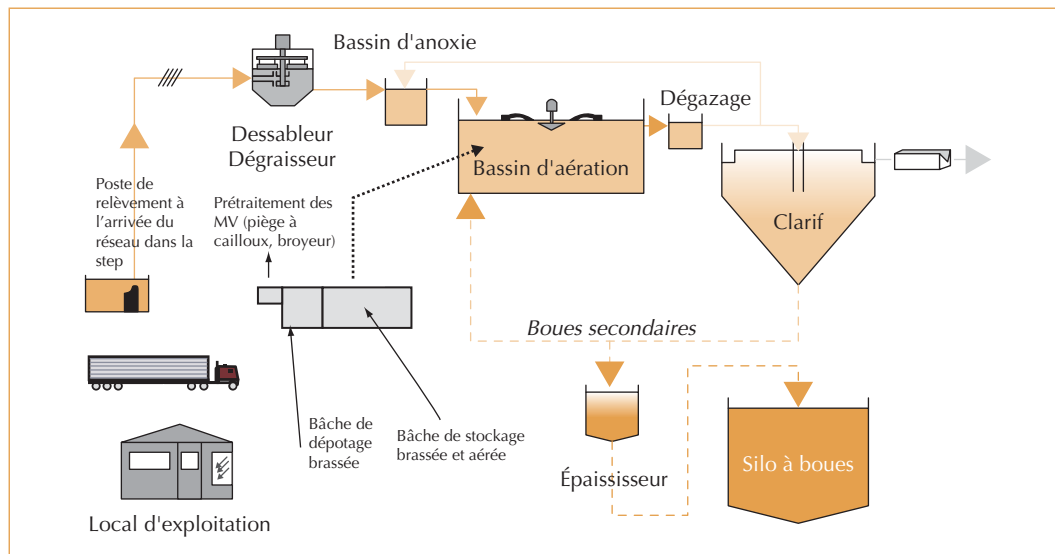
Bassin d'anoxie

Dessableur Dégraisseur

Dégazage

Bassin d'aération

Clarif

Poste de relèvement à l'arrivée du réseau dans la step

Prétraitement des MV (piège à cailloux, broyeur)

Boues secondaires

Bâche de dépotage brassée

Bâche de stockage brassée et aérée

Épaississeur

Silo à boues

Local d'exploitation